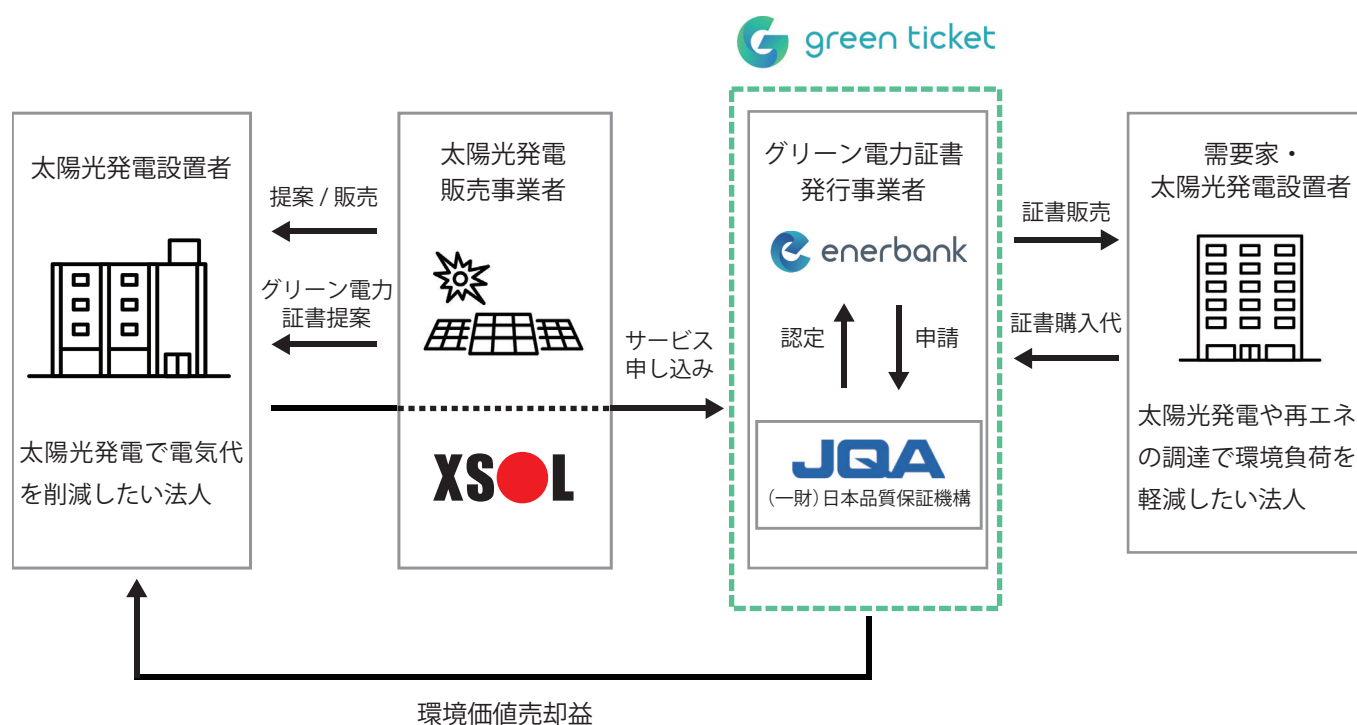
green ticket

太陽光発電設置者

太陽光発電で電気代を削減したい法人

提案 / 販売

グリーン電力証書提案

太陽光発電販売事業者

XSOL

サービス申し込み

グリーン電力証書発行事業者

enerbank

認定

申請

JQA

(一財)日本品質保証機構

証書販売

証書購入代

需要家・太陽光発電設置者

太陽光発電や再エネの調達で環境負荷を軽減したい法人

環境価値売却益